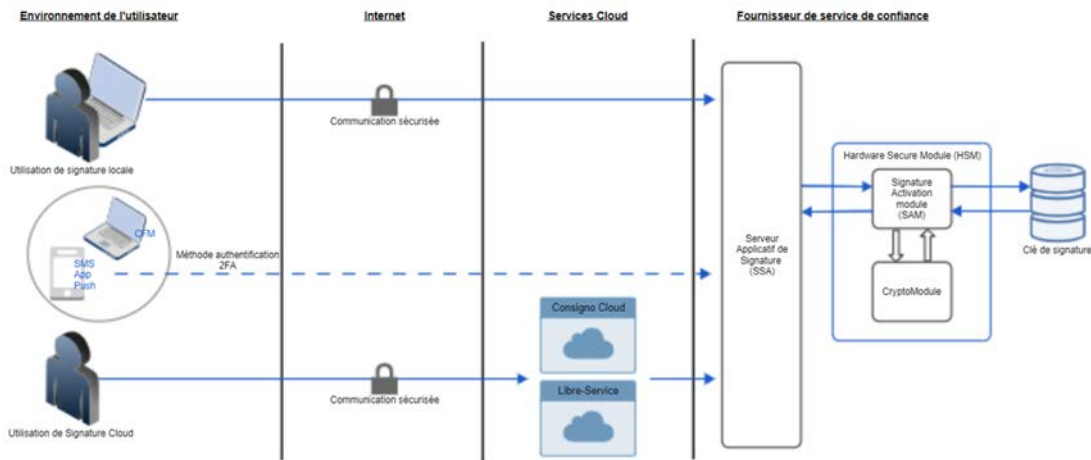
Environnement de l'utilisateur

Internet

Services Cloud

Fournisseur de service de confiance

Communication sécurisée

Utilisation de signature locale

Hardware Secure Module (HSM)

Signature Activation module (SAM)

CFM

Méthode authentification 2FA

SMS App Push

Serveur Applicatif de Signature (SSA)

Clé de signature

CryptoModule

Consigno Cloud

Libre-Service

Communication sécurisée

Utilisation de Signature Cloud